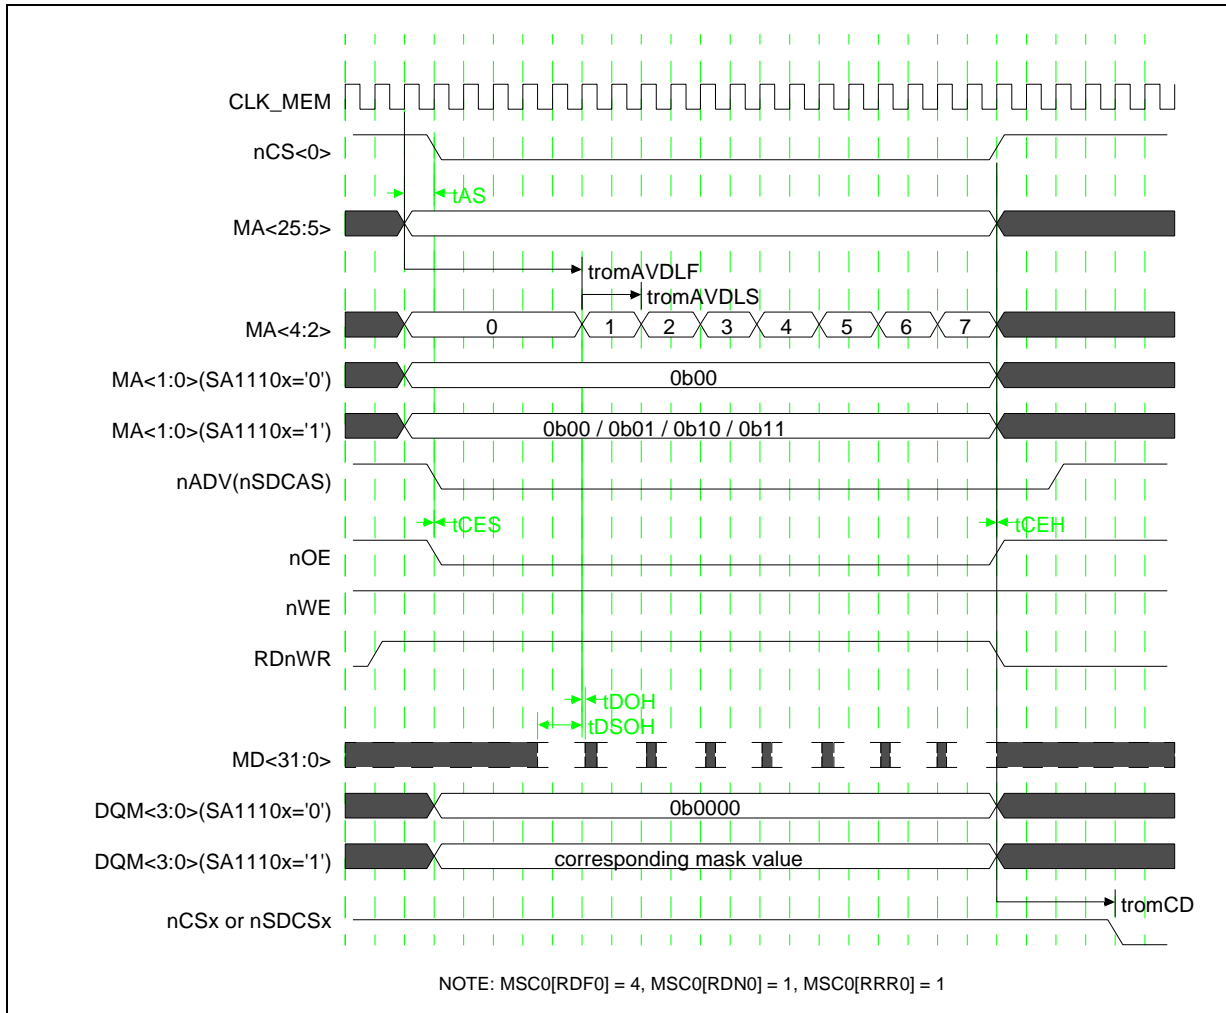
CLK_MEM
nCS<0>
tAS
MA<25:5>
tromAVDLF
tromAVDLS
MA<4:2>
0
1
2
3
4
5
6
7
MA<1:0>(SA1110x='0')
0b00
MA<1:0>(SA1110x='1')
0b00 / 0b01 / 0b10 / 0b11
nADV(nSDCAS)
tCES
tCEH
nOE
nWE
RDnWR
tDOH
tDSOH
MD<31:0>
DQM<3:0>(SA1110x='0')
0b0000
DQM<3:0>(SA1110x='1')
corresponding mask value
tromCD
nCSx or nSDCSx

NOTE: MSC0[RDF0] = 4, MSC0[RDN0] = 1, MSC0[RRR0] = 1